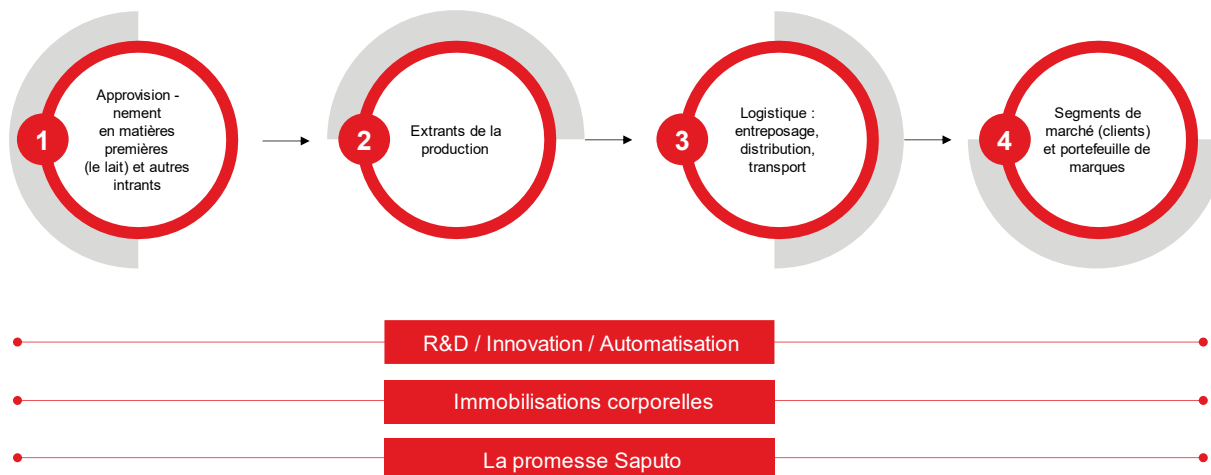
1
Approvision - nement en matières premières (le lait) et autres intrants

2
Extrants de la production

3
Logistique : entreposage, distribution, transport

4
Segments de marché (clients) et portefeuille de marques

R&D / Innovation / Automatisation

Immobilisations corporelles

La promesse Saputo